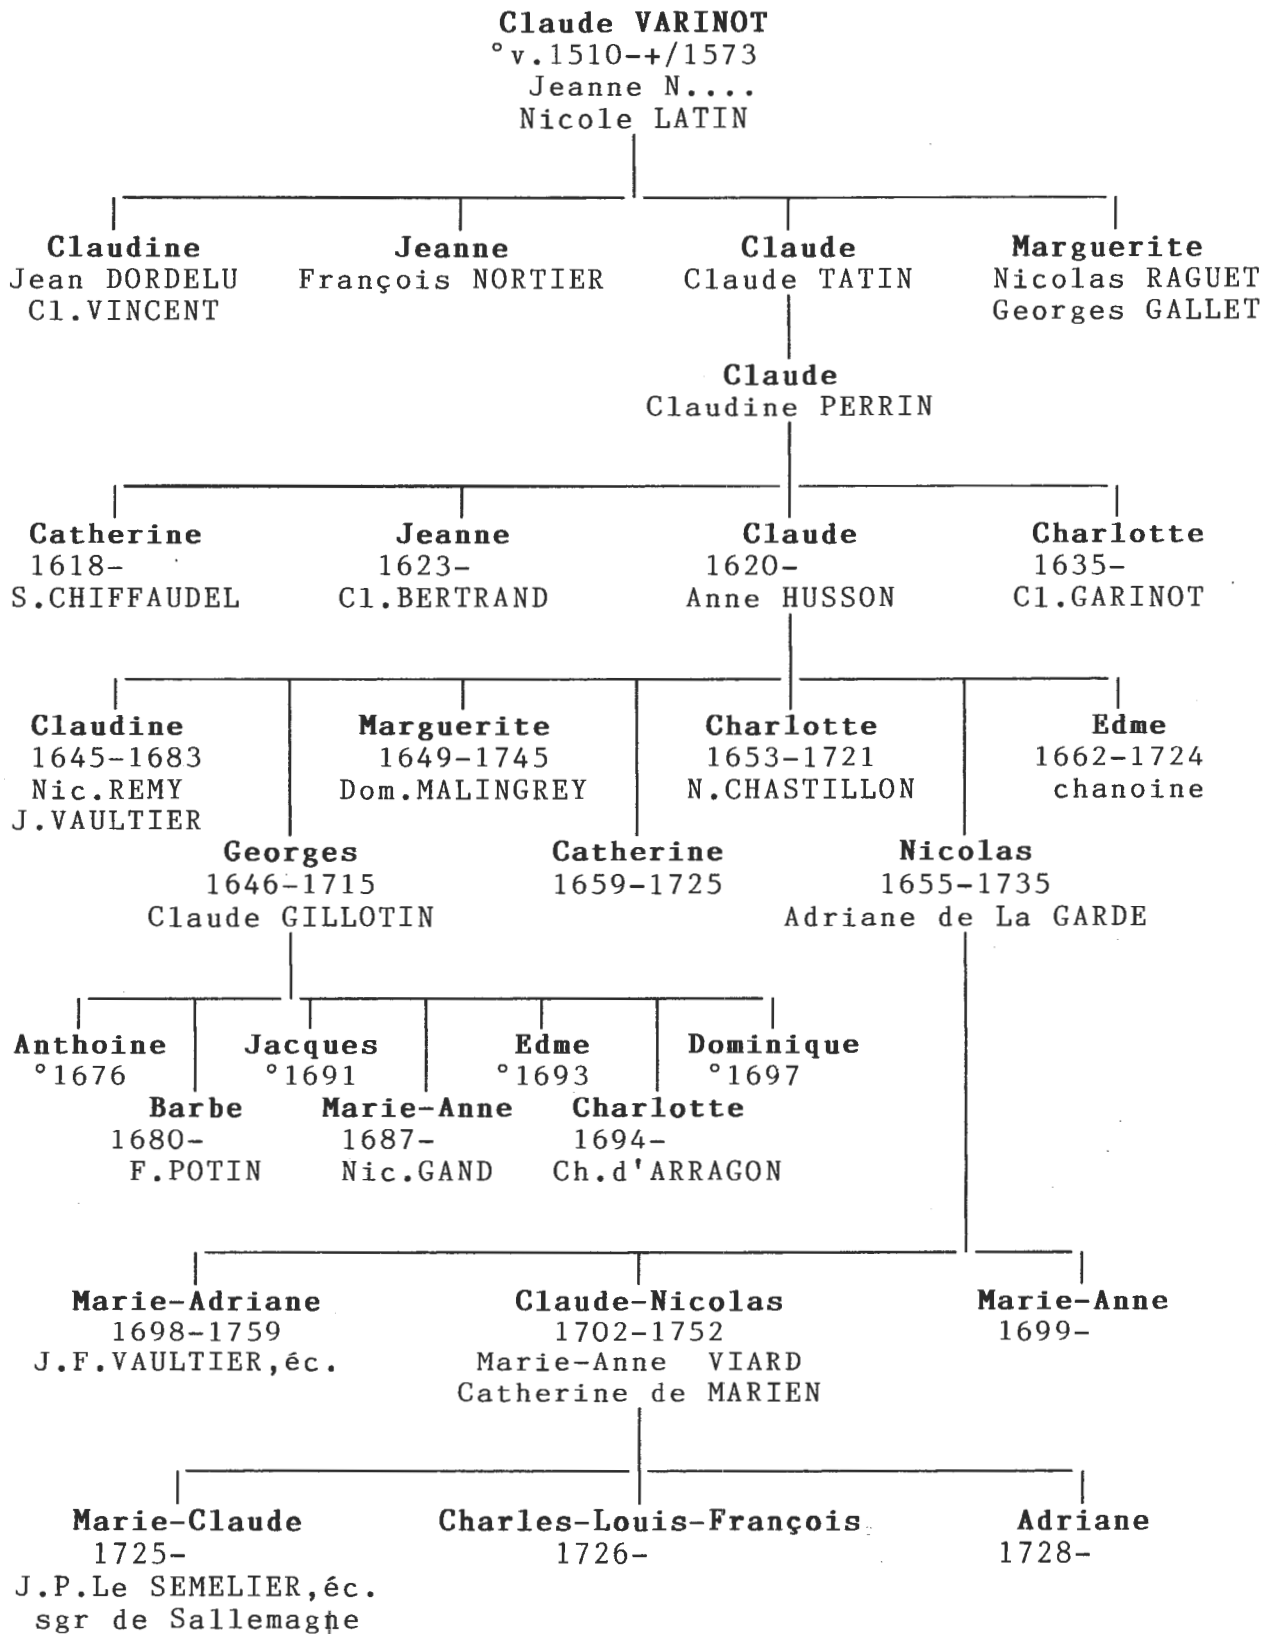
Claude VARINOT
°v.1510-+/1573
Jeanne N....
Nicole LATIN

Claudine
Jean DORDELU
Cl.VINCENT

Jeanne
François NORTIER

Claude
Claude TATIN

Marguerite
Nicolas RAGUET
Georges GALLET

Claude
Claudine PERRIN

Catherine
1618-
S.CHIFFAUDEL

Jeanne
1623-
Cl.BERTRAND

Claude
1620-
Anne HUSSON

Charlotte
1635-
Cl.GARINOT

Claudine
1645-1683
Nic.REMY
J.VAULTIER

Marguerite
1649-1745
Dom.MALINGREY

Charlotte
1653-1721
N.CHASTILLON

Edme
1662-1724
chanoine

Georges
1646-1715
Claude GILLOTIN

Catherine
1659-1725

Nicolas
1655-1735
Adriane de La GARDE

Anthoine
°1676

Jacques
°1691

Edme
°1693

Dominique
°1697

Barbe
1680-
F.POTIN

Marie-Anne
1687-
Nic.GAND

Charlotte
1694-
Ch.d'ARRAGON

Marie-Adriane
1698-1759
J.F.VAULTIER,éc.

Claude-Nicolas
1702-1752
Marie-Anne VIARD
Catherine de MARIEN

Marie-Anne
1699-

Marie-Claude
1725-
J.P.Le SEMELIER,éc.
sgr de Sallemagne

Charles-Louis-François
1726-

Adriane
1728-